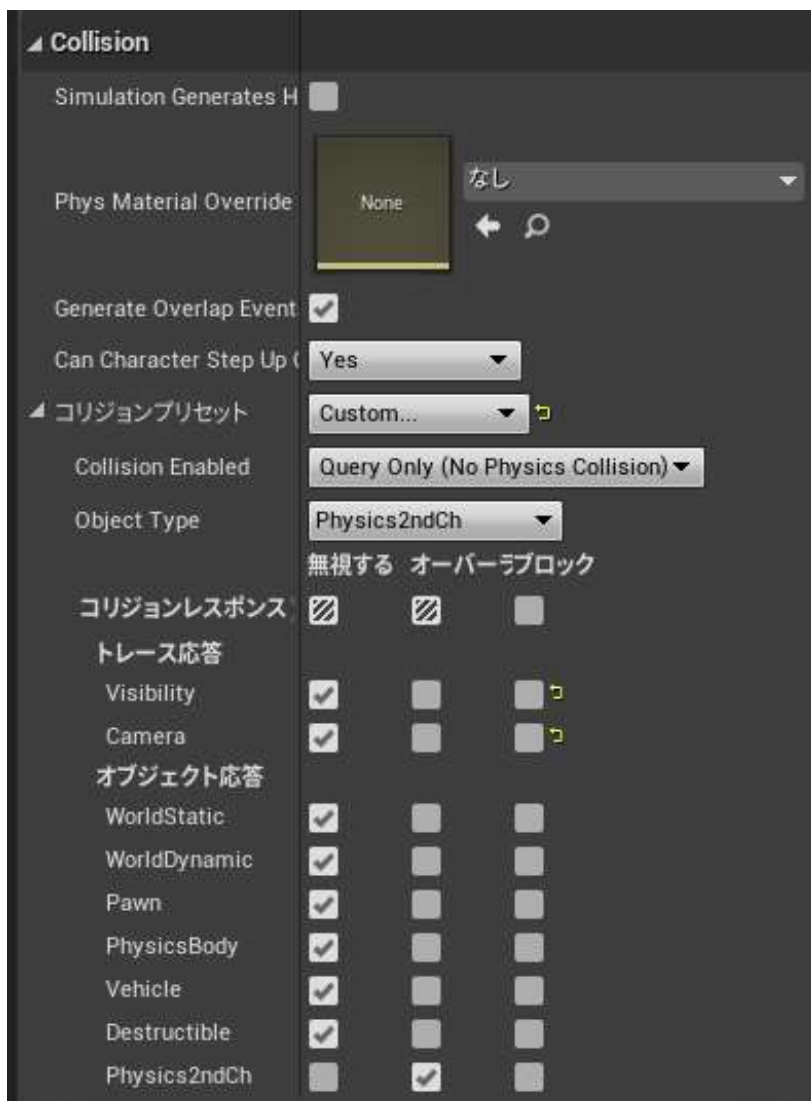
Collision

Simulation Generates H

Phys Material Override None なし

Generate Overlap Event

Can Character Step Up ( Yes

コリジョンプリセット Custom...

Collision Enabled Query Only (No Physics Collision)

Object Type Physics2ndCh

無視する オーバーラップ ブロック

コリジョンレスポンス

トレース応答

Visibility

Camera

オブジェクト応答

WorldStatic

WorldDynamic

Pawn

PhysicsBody

Vehicle

Destructible

Physics2ndCh